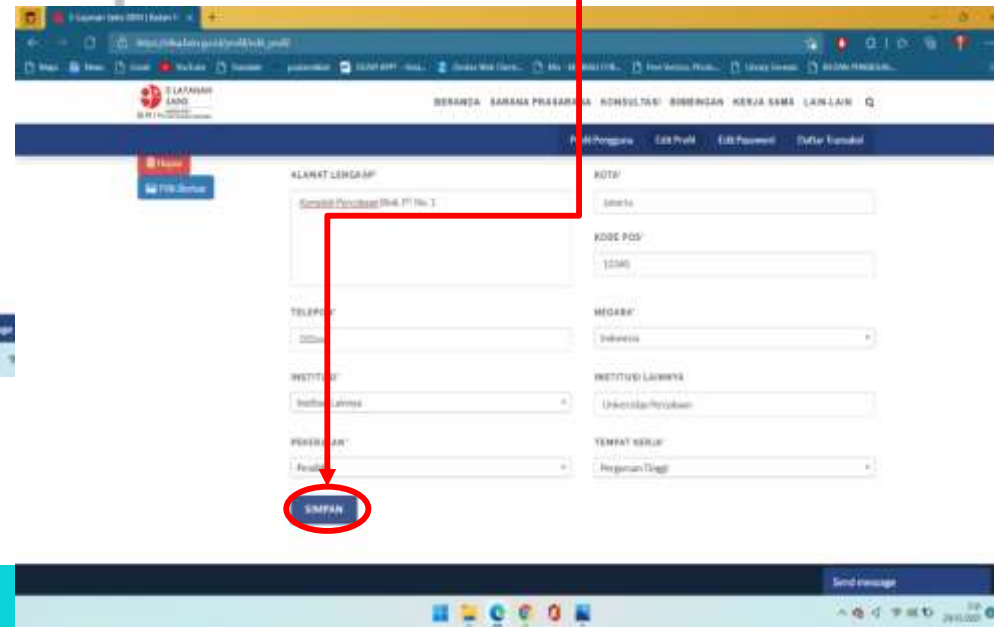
BERANDA SARANA PRASARANA KONSULTASI BIMBINGAN KERJA SAMA LAIN-LAIN

Profil Pengguna Edit Profil Edit Password Daftar Transaksi

Hapus

Edit Berkas

ALAMAT LENGKAP*

Komplek Percobaan Blok P1 No. 1

KOTA*

Jakarta

KODE POS*

12345

TELEPON*

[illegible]

NEGARA*

Indonesia

INSTITUSI*

Institusi Lainnya

INSTITUSI LAINNYA

Universitas Percobaan

PEKERJAAN*

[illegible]

TEMPAT KERJA*

Perguruan Tinggi

SIMPAN

Send message